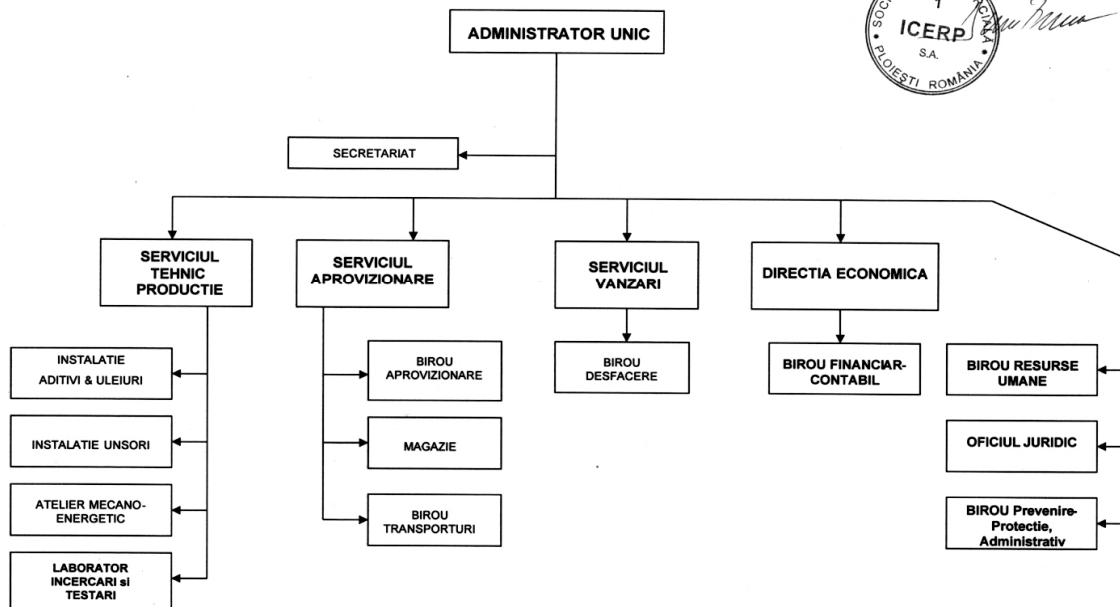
ADMINISTRATOR UNIC

SOC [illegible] CIALĂ
ICERP
S.A.
PLOIEŞTI ROMÂNIA

SECRETARIAT

SERVICIUL TEHNIC PRODUCTIE

INSTALATIE ADITIVI & ULEIURI

INSTALATIE UNSORI

ATELIER MECANO-ENERGETIC

LABORATOR INCERCARI si TESTARI

SERVICIUL APROVIZIONARE

BIROU APROVIZIONARE

MAGAZIE

BIROU TRANSPORTURI

SERVICIUL VANZARI

BIROU DESFACERE

DIRECTIA ECONOMICA

BIROU FINANCIAR-CONTABIL

BIROU RESURSE UMANE

OFICIUL JURIDIC

BIROU Prevenire-Protectie, Administrativ